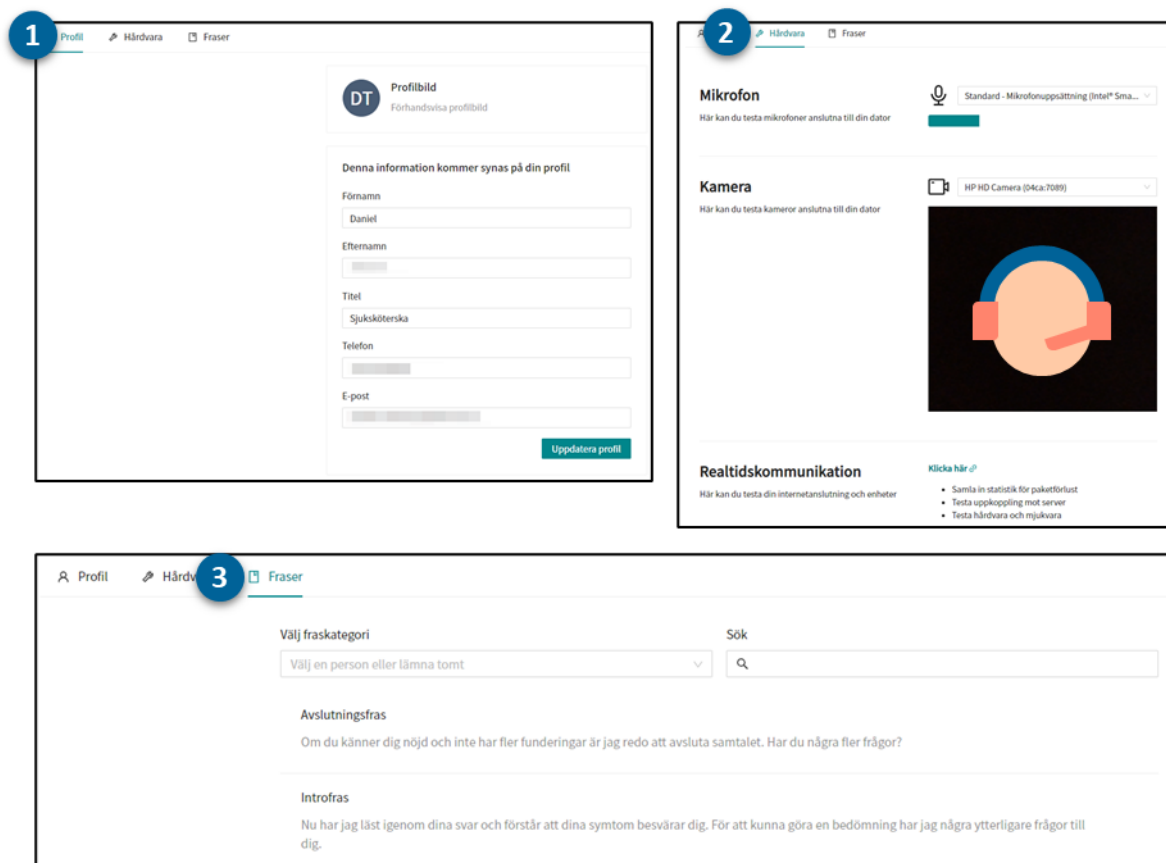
1

Profil Hårdvara Fraser

DT
Profilbild
Förhandsvisa profilbild

Denna information kommer synas på din profil

Förnamn
Daniel

Efternamn
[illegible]

Titel
Sjuksköterska

Telefon
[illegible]

E-post
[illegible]

Uppdatera profil

2

Hårdvara Fraser

Mikrofon
Här kan du testa mikrofoner anslutna till din dator
Standard - Mikrofonuppsättning (Intel® Sma...

Kamera
Här kan du testa kameror anslutna till din dator
HP HD Camera (04ca:7089)

Realtidskommunikation
Här kan du testa din internetanslutning och enheter
Klicka här
• Samla in statistik för paketförlust
• Testa uppkoppling mot server
• Testa hårdvara och mjukvara

3

Profil Hårdv Fraser

Välj fraskategori
Välj en person eller lämna tomt

Sök

Avslutningsfras
Om du känner dig nöjd och inte har fler funderingar är jag redo att avsluta samtalet. Har du några fler frågor?

Introfras
Nu har jag läst igenom dina svar och förstår att dina symtom besvärar dig. För att kunna göra en bedömning har jag några ytterligare frågor till dig.